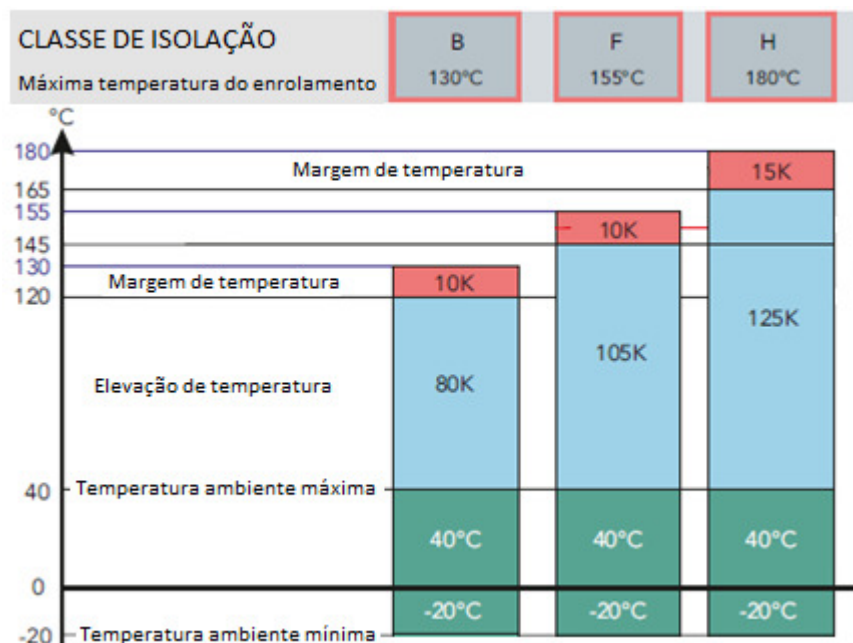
CLASSE DE ISOLAÇÃO

Máxima temperatura do enrolamento

| B | F | H |
|---|---|---|
| 130°C | 155°C | 180°C |

°C

180
165
155
145
130
120
40
0
-20

Margem de temperatura

15K

10K

Margem de temperatura

10K

125K

105K

Elevação de temperatura

80K

Temperatura ambiente máxima

40°C

40°C

40°C

-20°C

-20°C

-20°C

Temperatura ambiente mínima